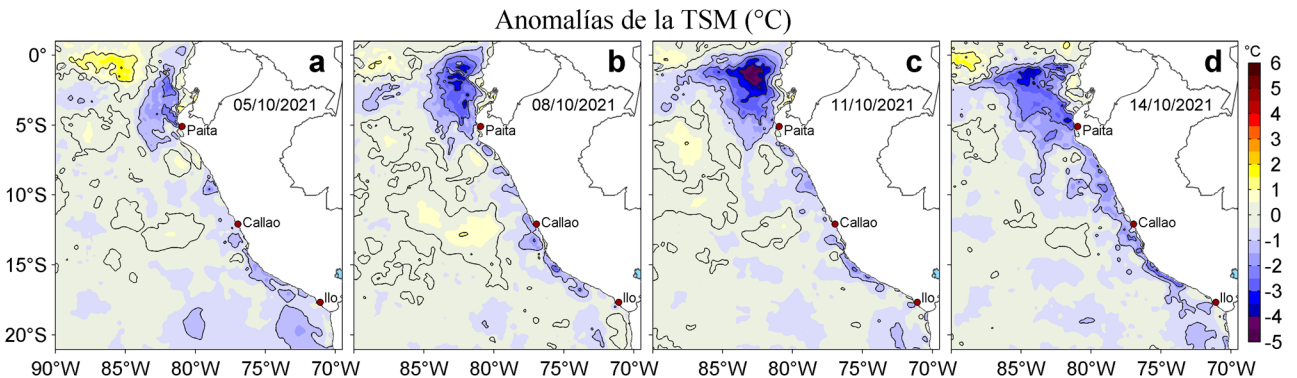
Anomalías de la TSM (°C)

a
05/10/2021
Paita
Callao
Ilo

b
08/10/2021
Paita
Callao
Ilo

c
11/10/2021
Paita
Callao
Ilo

d
14/10/2021
Paita
Callao
Ilo

0°
5°S
10°S
15°S
20°S

90°W 85°W 80°W 75°W 70°W
85°W 80°W 75°W 70°W
85°W 80°W 75°W 70°W
85°W 80°W 75°W 70°W

°C
6
5
4
3
2
1
0
-1
-2
-3
-4
-5